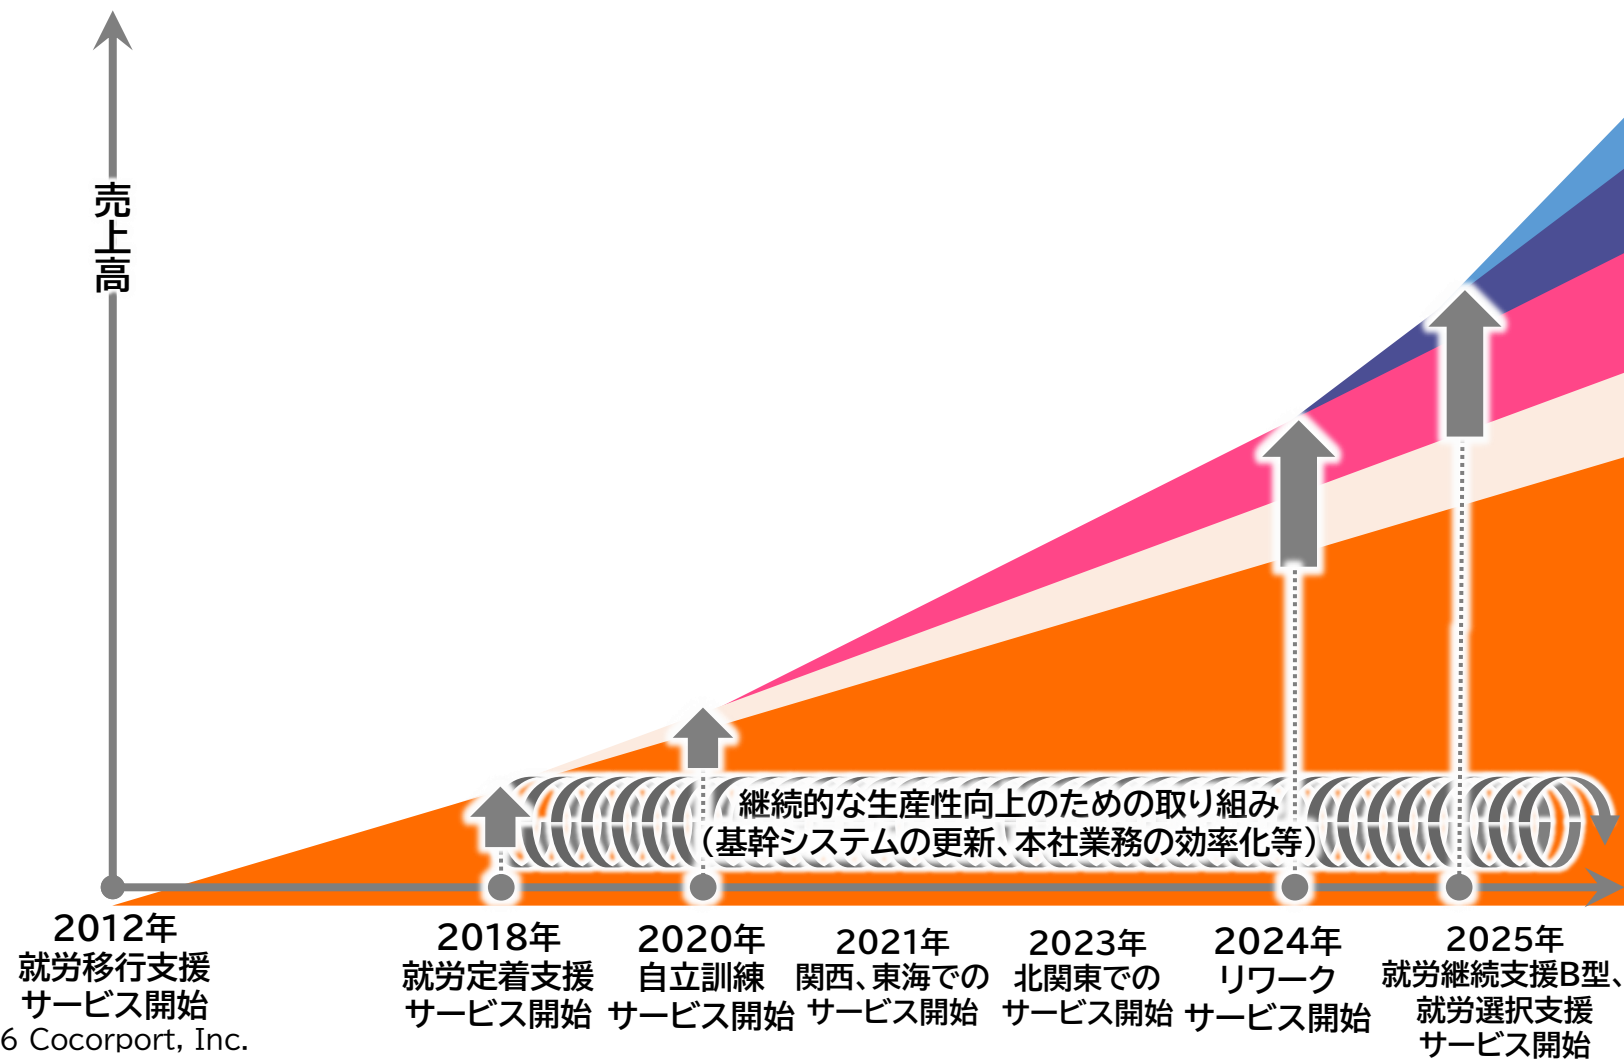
売上高

継続的な生産性向上のための取り組み
（基幹システムの更新、本社業務の効率化等）

2012年
就労移行支援
サービス開始

2018年
就労定着支援
サービス開始

2020年
自立訓練
サービス開始

2021年
関西、東海での
サービス開始

2023年
北関東での
サービス開始

2024年
リワーク
サービス開始

2025年
就労継続支援B型、
就労選択支援
サービス開始

6 Cocorport, Inc.